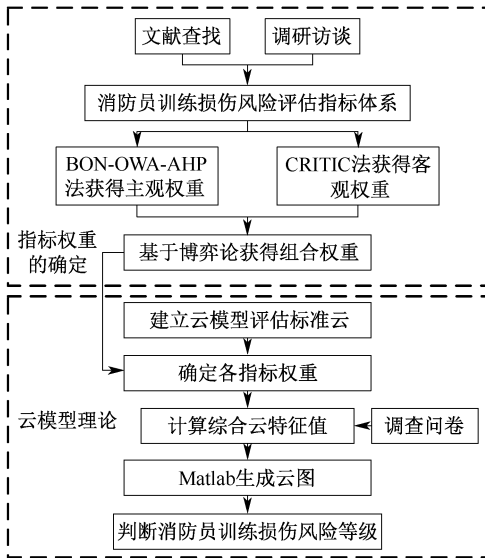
文献查找

调研访谈

消防员训练损伤风险评估指标体系

BON-OWA-AHP法获得主观权重

CRITIC法获得客观权重

指标权重的确定

基于博弈论获得组合权重

建立云模型评估标准云

确定各指标权重

云模型理论

计算综合云特征值

调查问卷

Matlab生成云图

判断消防员训练损伤风险等级